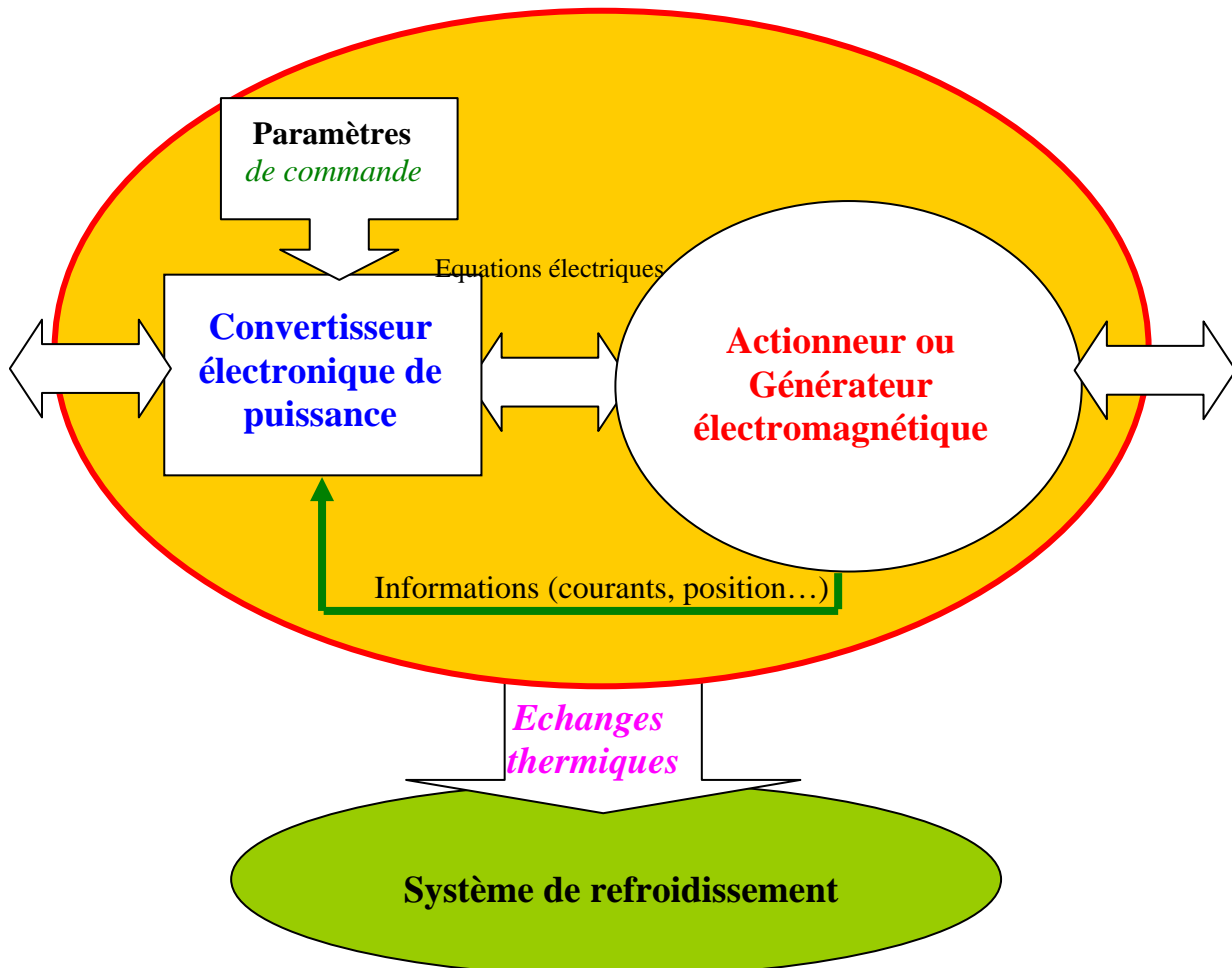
Paramètres
de commande

Equations électriques

Convertisseur électronique de puissance

Actionneur ou Générateur électromagnétique

Informations (courants, position…)

Echanges thermiques

Système de refroidissement